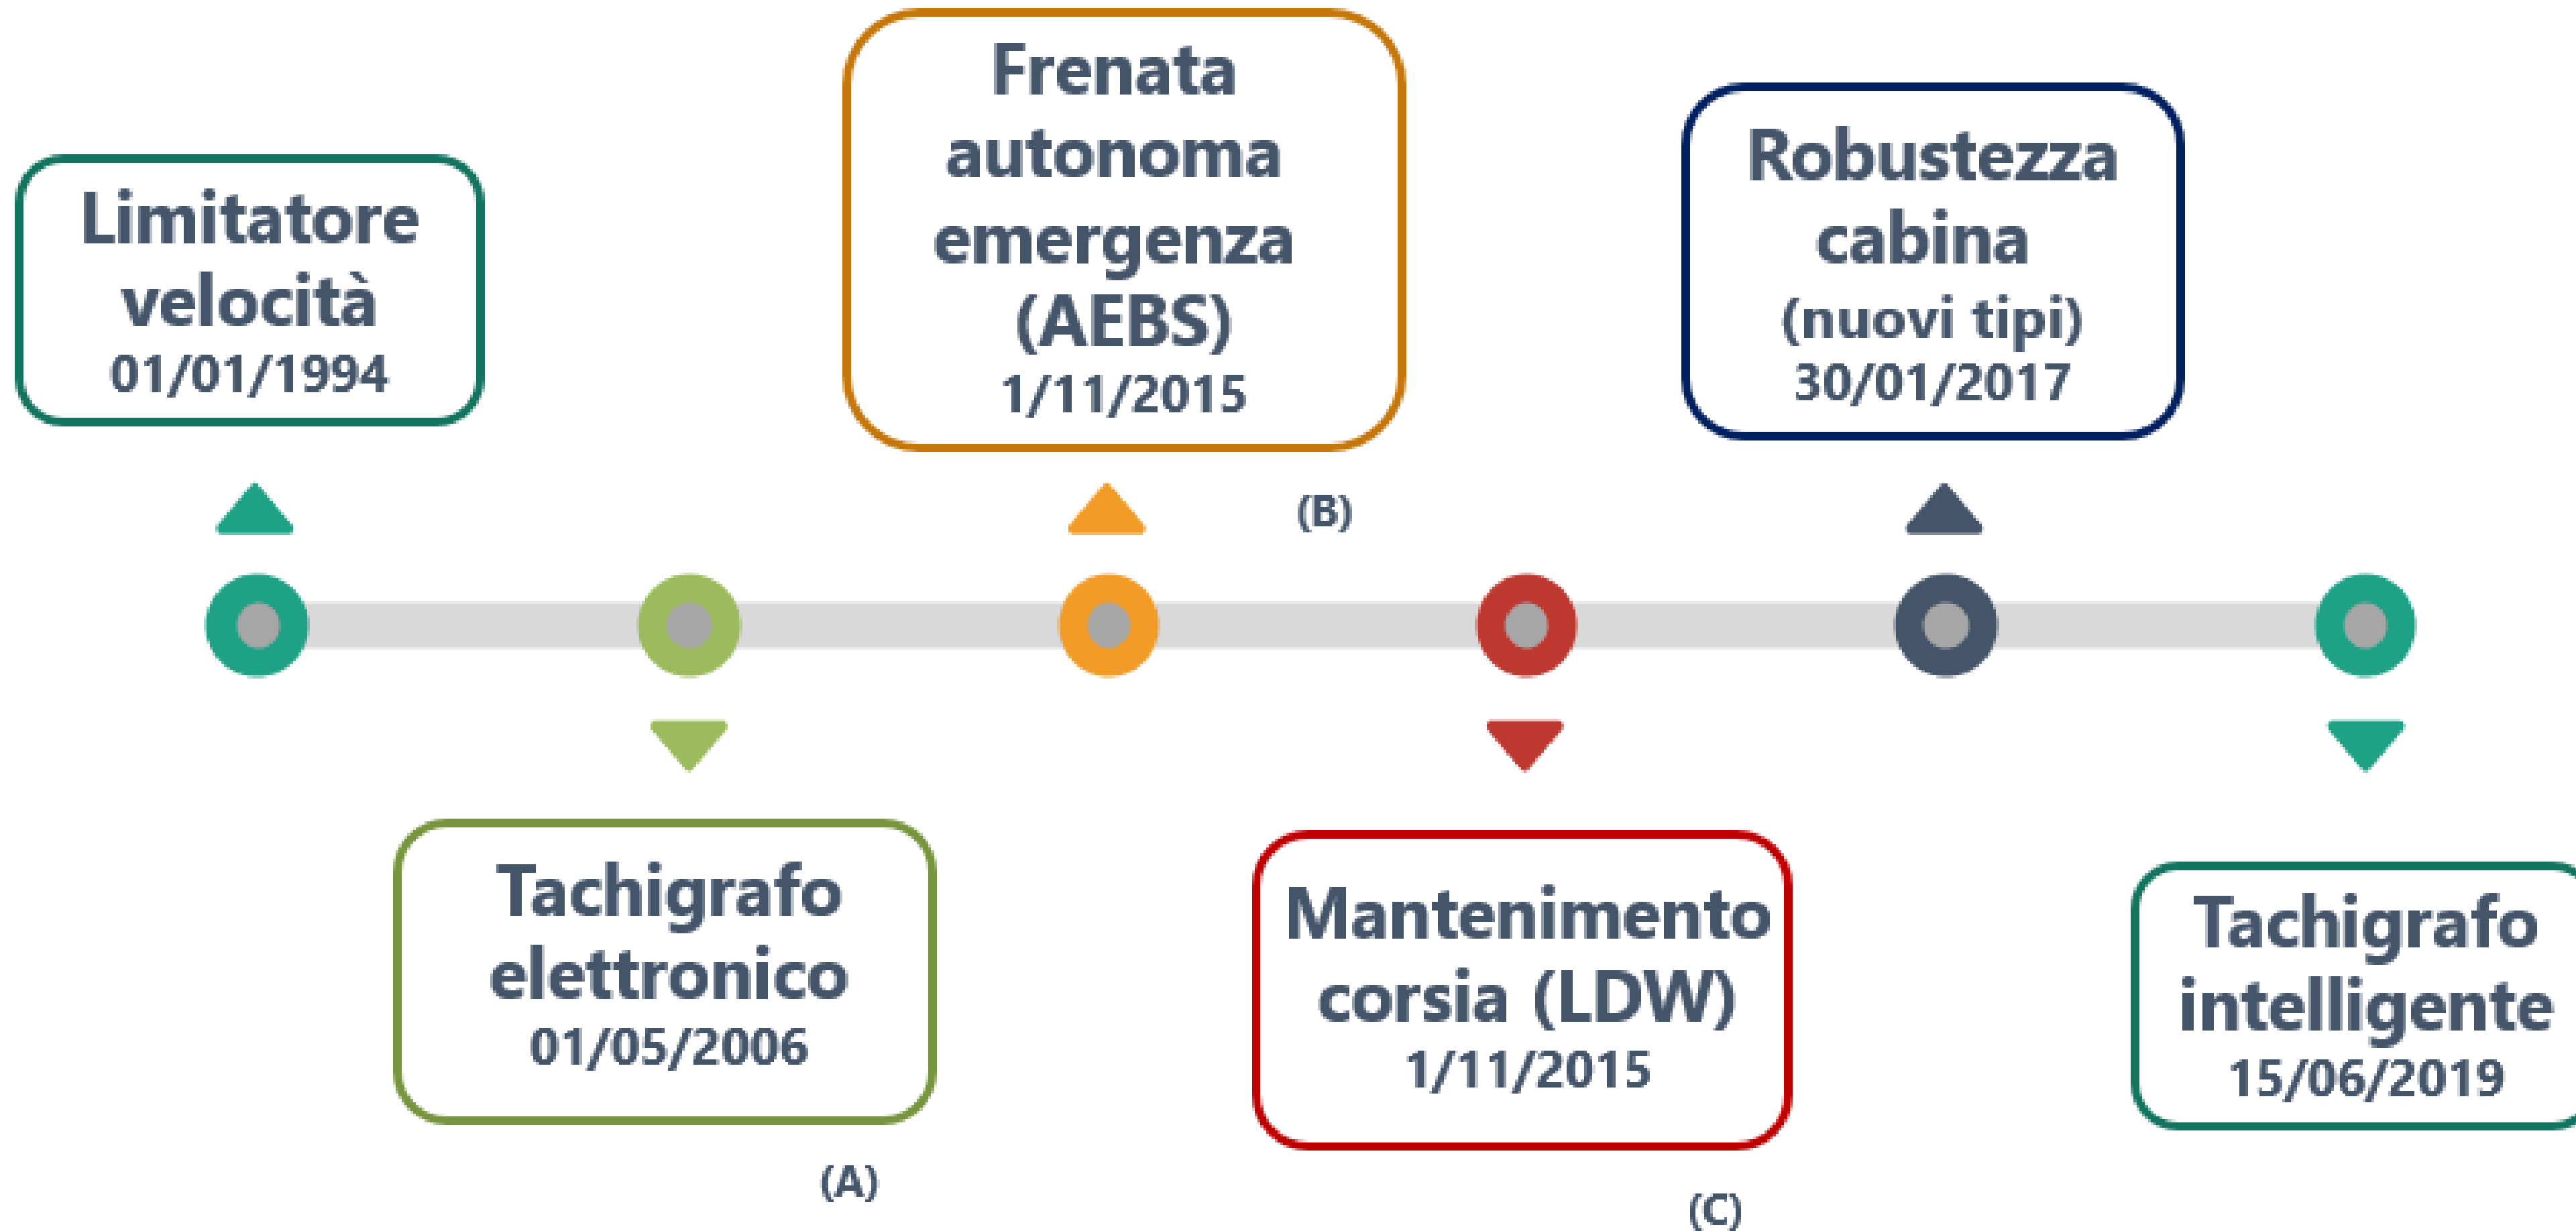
Limitatore velocità
01/01/1994

Tachigrafo elettronico
01/05/2006

(A)

Frenata autonoma emergenza (AEBS)
1/11/2015

(B)

Mantenimento corsia (LDW)
1/11/2015

(C)

Robustezza cabina
(nuovi tipi)
30/01/2017

Tachigrafo intelligente
15/06/2019